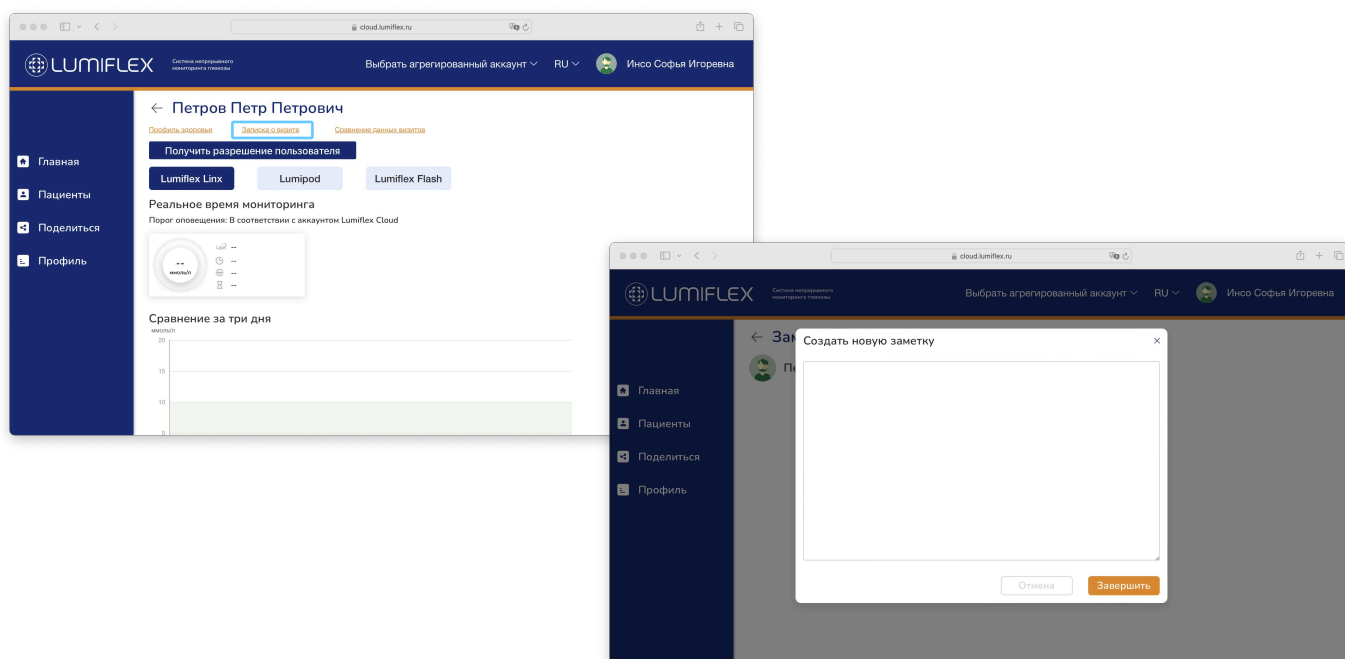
cloud.lumiflex.ru

LUMIFLEX Система непрерывного мониторинга глюкозы

Выбрать агрегированный аккаунт RU Инсо Софья Игоревна

Главная
Пациенты
Поделиться
Профиль

← Петров Петр Петрович

Профиль здоровья Записка о визите Сравнение данных визитов

Получить разрешение пользователя

Lumiflex Linx Lumipod Lumiflex Flash

Реальное время мониторинга

Порог оповещения: В соответствии с аккаунтом Lumiflex Cloud

-- ммоль/л
--
--
--
--

Сравнение за три дня

ммоль/л
20
15
10
5

cloud.lumiflex.ru

LUMIFLEX Система непрерывного мониторинга глюкозы

Выбрать агрегированный аккаунт RU Инсо Софья Игоревна

Главная
Пациенты
Поделиться
Профиль

← Зам
Пе

Создать новую заметку ×

Отмена Завершить